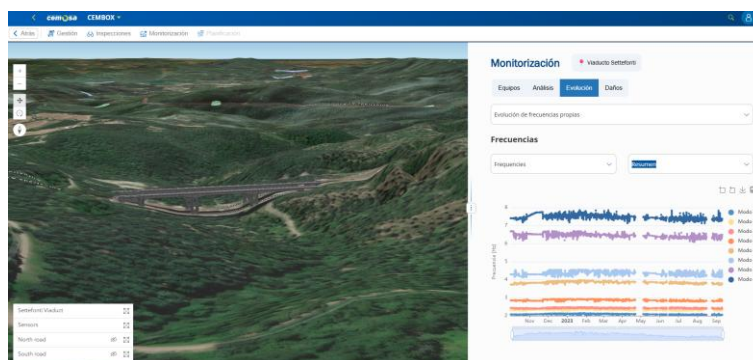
cemosa CEMBOX

Atrás Gestión Inspecciones Monitorización Planificación

Monitorización

Viaducto Setteforti

Equipos Análisis Evolución Daños

Evolución de frecuencias propias

Frecuencias

Frecuencias

Resumen

Frecuencia [Hz]

8
7
6
5
4
3
2

Nov Dec 2023 Feb Mar Apr May Jun Jul Aug Sep

Modo
Modo
Modo
Modo
Modo
Modo
Modo
Modo
Modo

Setteforti Viaduct
Sensors
North road
South road